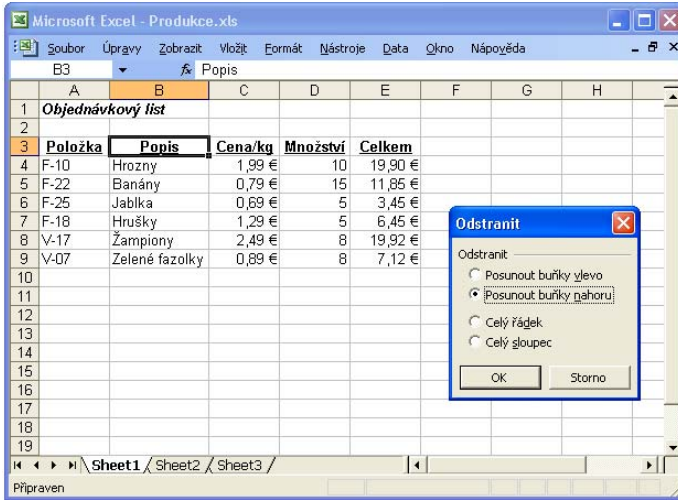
Microsoft Excel - Produkce.xls

Soubor Úpravy Zobrazit Vložit Formát Nástroje Data Okno Nápověda

B3 $f_x$ Popis

| | A | B | C | D | E | F | G | H |
|---|---|---|---|---|---|---|---|---|
| 1 | Objednávkový list | | | | | | | |
| 2 | | | | | | | | |
| 3 | Položka | Popis | Cena/kg | Množství | Celkem | | | |
| 4 | F-10 | Hrozny | 1,99 € | 10 | 19,90 € | | | |
| 5 | F-22 | Banány | 0,79 € | 15 | 11,85 € | | | |
| 6 | F-25 | Jablka | 0,69 € | 5 | 3,45 € | | | |
| 7 | F-18 | Hrušky | 1,29 € | 5 | 6,45 € | | | |
| 8 | V-17 | Žampiony | 2,49 € | 8 | 19,92 € | | | |
| 9 | V-07 | Zelené fazolky | 0,89 € | 8 | 7,12 € | | | |
| 10 | | | | | | | | |
| 11 | | | | | | | | |
| 12 | | | | | | | | |
| 13 | | | | | | | | |
| 14 | | | | | | | | |
| 15 | | | | | | | | |
| 16 | | | | | | | | |
| 17 | | | | | | | | |
| 18 | | | | | | | | |
| 19 | | | | | | | | |

Odstranit

Odstranit
Posunout buňky vlevo
Posunout buňky nahoru
Celý řádek
Celý sloupec

OK Storno

Sheet1 Sheet2 Sheet3

Připraven